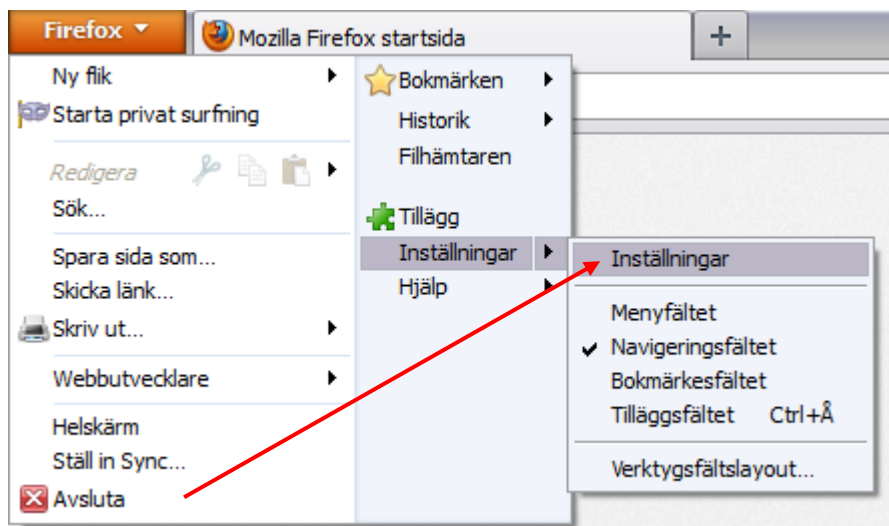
Firefox
Mozilla Firefox startsida
+

Ny flik
Starta privat surfning
Redigera
Sök...
Spara sida som...
Skicka länk...
Skriv ut...
Webbutvecklare
Helskärm
Ställ in Sync...
Avsluta

Bokmärken
Historik
Filhämtaren
Tillägg
Inställningar
Hjälp

Inställningar
Menyfältet
Navigeringsfältet
Bokmärkesfältet
Tilläggsfältet Ctrl+Å
Verktygsfältslayout...